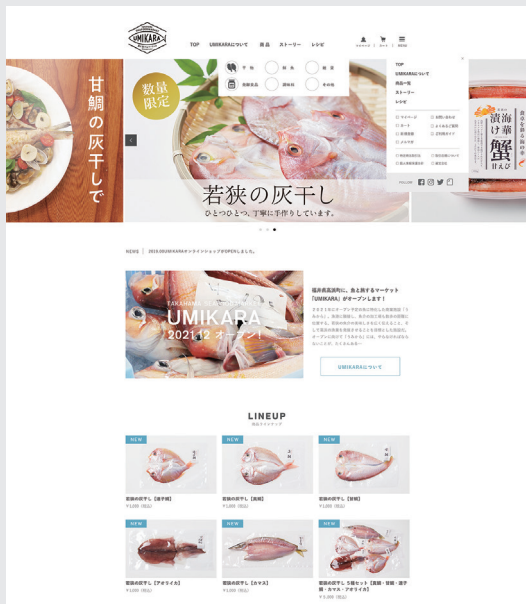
UMIKARA

TOP　UMIKARAについて　商品　ストーリー　レシピ

甘鯛の灰干しで

数量限定

干物　鮮魚　総菜
調味料　調味料　その他

若狭の灰干し
ひとつひとつ、丁寧に手作りしています。

TOP
UMIKARAについて
商品一覧
ストーリー
レシピ

漬け華 海 蟹 甘えび

NEWS　2021.XX UMIKARAオンラインショップがOPENしました。

TAKAHAMA
UMIKARA
2021.12 オープン!

福井県高浜町に、魚と旅するマーケット「UMIKARA」がオープンします!

UMIKARAについて

LINEUP
商品ラインナップ

NEW
若狭の灰干し【連子鯛】
¥1,000（税込）

NEW
若狭の灰干し【真鯛】
¥1,000（税込）

NEW
若狭の灰干し【甘鯛】
¥1,000（税込）

NEW
若狭の灰干し【アオリイカ】
¥1,000（税込）

NEW
若狭の灰干し【カマス】
¥1,000（税込）

NEW
若狭の灰干し 5種セット【真鯛・甘鯛・連子鯛・カマス・アオリイカ】
¥1,000（税込）